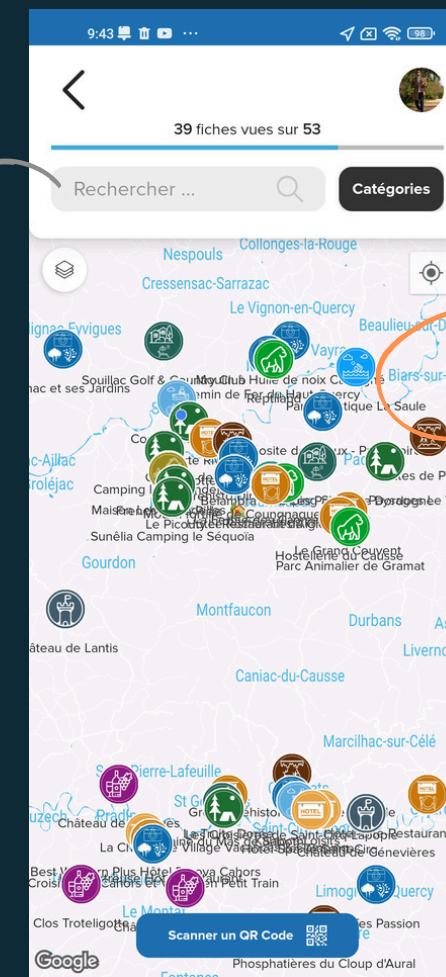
9:43

39 fiches vues sur 53

Rechercher ...

Catégories

Collonges-la-Rouge
Nespouls
Cressensac-Sarrazac
Le Vignon-en-Quercy
Beaulieu-sur-D
ignac Evigues
Vayrac
Souillac Golf & Country Club
Moulin Huile de noix C
Biars-sur-
hac et ses Jardins
Chemin de Fer du Haut Quercy
Le Saule
Reptiles
c-Aillac
Crolejac
Camping
Maison
Le Picouty
Sunêlia Camping le Séquoia
Couanaguet
Dordogne
Gourdon
Le Grand Couvent
Hostellerie du Causse
Parc Animalier de Gramat
Montfaucon
Durbans
âteau de Lantis
Livernon
Caniac-du-Causse
Marcilhac-sur-Célé
Saint-Pierre-Lafeuille
St G
Château de
Château de Genevières
Restaurant
Best Western Plus Hôtel
Croisi
Cahors Et
Petit Train
Limogne-en-Quercy
Clos Troteligotte
Le Montat
Passion
Phosphatières du Cloup d'Aural
Scanner un QR Code
Google
Fontanes